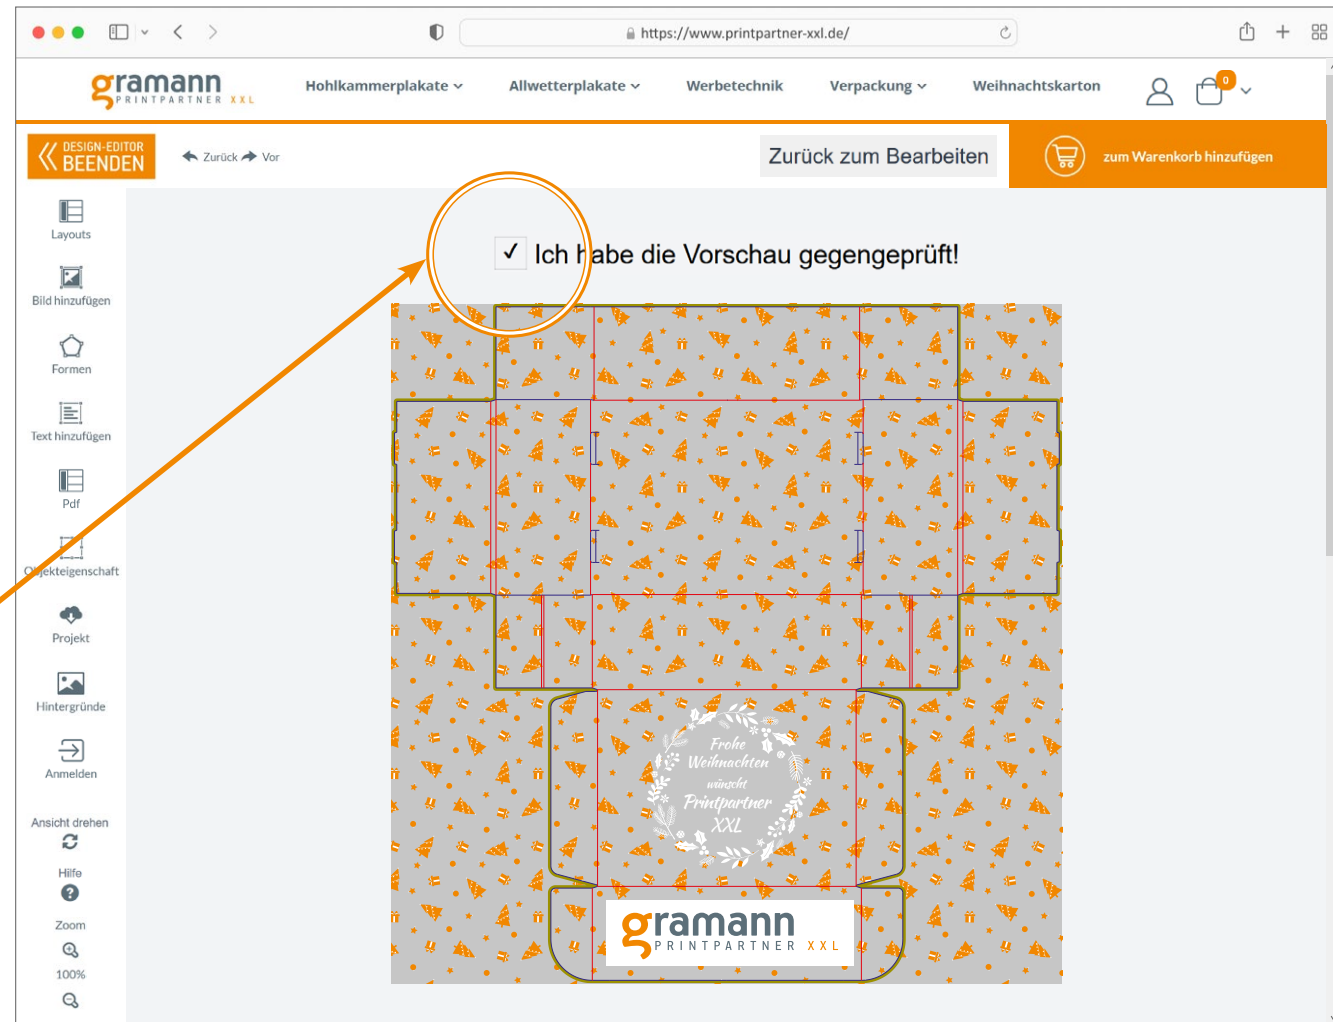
https://www.printpartner-xxl.de/

gramann PRINTPARTNER XXL

Hohlkammerplakate Allwetterplakate Werbetechnik Verpackung Weihnachtskarton

0

DESIGN-EDITOR BEENDEN

Zurück Vor

Zurück zum Bearbeiten

zum Warenkorb hinzufügen

Layouts

Bild hinzufügen

Formen

Text hinzufügen

Pdf

Objekteigenschaft

Projekt

Hintergründe

Anmelden

Ansicht drehen

Hilfe

Zoom

100%

✓ Ich habe die Vorschau gegengeprüft!

Frohe Weihnachten wünscht Printpartner XXL

gramann PRINTPARTNER XXL